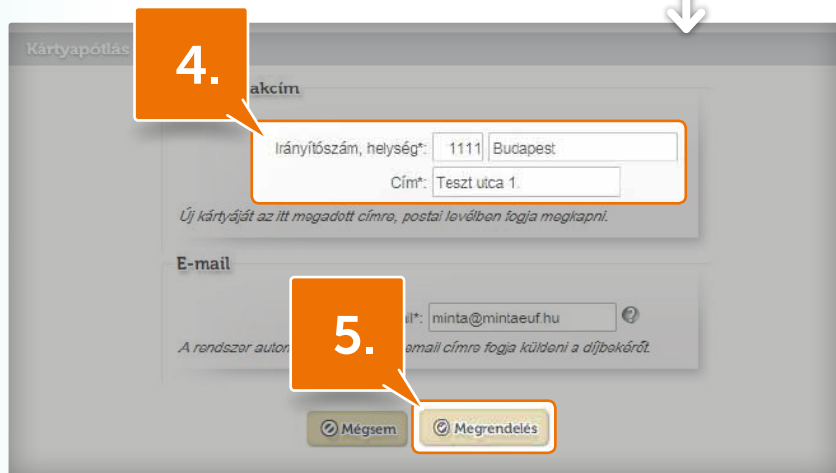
Kártyapótlás

4.

akcím

Irányítószám, helység*: 1111 Budapest

Cím*: Teszt utca 1.

Új kártyáját az itt megadott címre, postai levélben fogja megkapni.

E-mail

5.

il*: minta@mintaeuf.hu

A rendszer auton email címre fogja küldeni a díjbekérőt.

Mégsem

Megrendelés